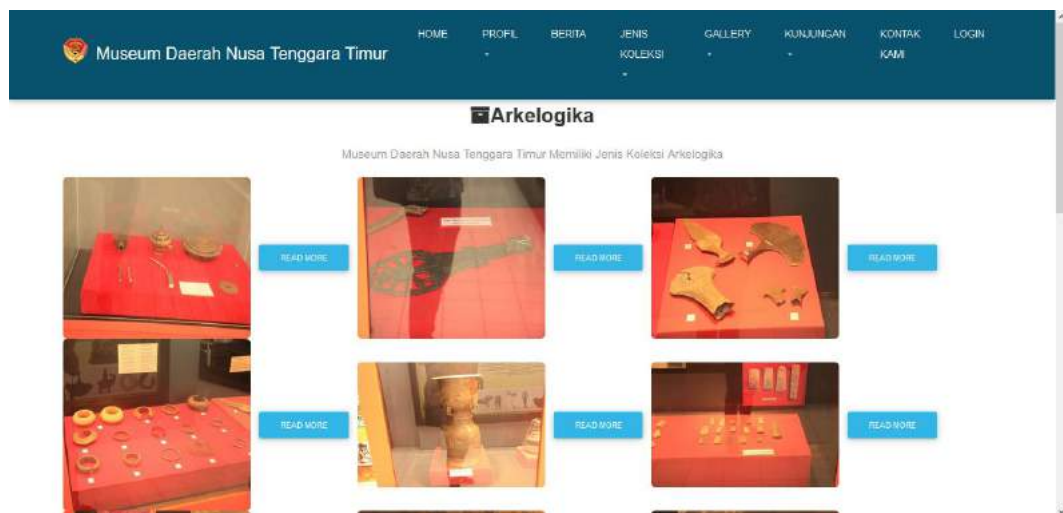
Museum Daerah Nusa Tenggara Timur

HOME PROFIL BERITA JENIS KOLEKSI GALLERY KUNJUNGAN KONTAK KAMI LOGIN

Arkelogika

Museum Daerah Nusa Tenggara Timur Memiliki Jenis Koleksi Arkelogika

READ MORE

READ MORE

READ MORE

READ MORE

READ MORE

READ MORE